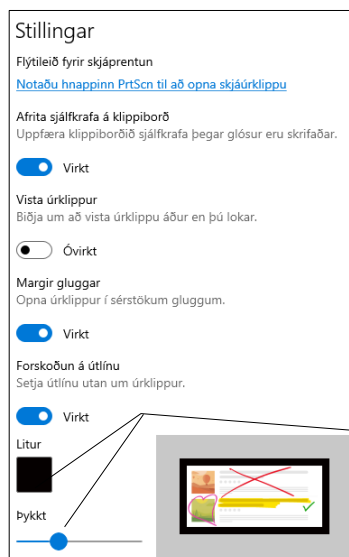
Stillingar

Flýtileið fyrir skjáprentun

Notaðu hnappinn PrtScn til að opna skjáúrklippu

Afrita sjálfkrafa á klippiborð

Uppfæra klippiborðið sjálfkrafa þegar glósur eru skrifaðar.

Virkt

Vista úrklippur

Biðja um að vista úrklippu áður en þú lokar.

Óvirkt

Margir gluggar

Opna úrklippur í sérstökum gluggum.

Virkt

Forskoðun á útlínu

Setja útlínu utan um úrklippur.

Virkt

Litur

Þykkt